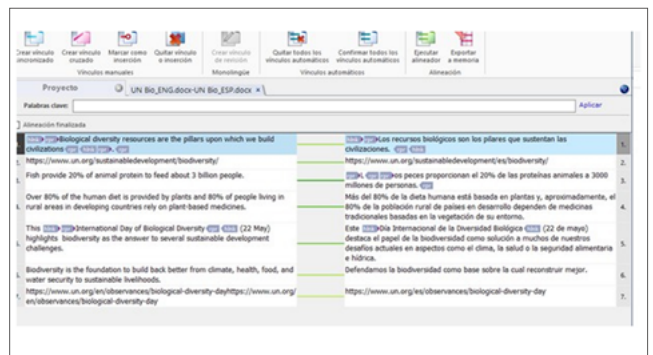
Crear vínculo sincronizado | Crear vínculo cruzado | Marcar como inserción | Quitar vínculo o inserción | Crear vínculo de revisión | Quitar todos los vínculos automáticos | Confirmar todos los vínculos automáticos | Ejecutar alineador | Exportar a memoria

Vínculos manuales | Monolingüe | Vínculos automáticos | Alineación

Proyecto | UN Bio_ENG.docx-UN Bio_ESP.docx ×

Palabras clave: | Aplicar

Alineación finalizada

| | | |
|---|---|---|
| 1. Biological diversity resources are the pillars upon which we build civilizations | Los recursos biológicos son los pilares que sustentan las civilizaciones. | 1. |
| 2. https://www.un.org/sustainabledevelopment/biodiversity/ | https://www.un.org/sustainabledevelopment/es/biodiversity/ | 2. |
| 3. Fish provide 20% of animal protein to feed about 3 billion people. | Los peces proporcionan el 20% de las proteínas animales a 3000 millones de personas. | 3. |
| 4. Over 80% of the human diet is provided by plants and 80% of people living in rural areas in developing countries rely on plant-based medicines. | Más del 80% de la dieta humana está basada en plantas y, aproximadamente, el 80% de la población rural de países en desarrollo dependen de medicinas tradicionales basadas en la vegetación de su entorno. | 4. |
| 5. This International Day of Biological Diversity (22 May) highlights biodiversity as the answer to several sustainable development challenges. | Este Día Internacional de la Diversidad Biológica (22 de mayo) destaca el papel de la biodiversidad como solución a muchos de nuestros desafíos actuales en aspectos como el clima, la salud o la seguridad alimentaria e hídrica. | 5. |
| 6. Biodiversity is the foundation to build back better from climate, health, food, and water security to sustainable livelihoods. | Defendamos la biodiversidad como base sobre la cual reconstruir mejor. | 6. |
| 7. https://www.un.org/en/observances/biological-diversity-dayhttps://www.un.org/en/observances/biological-diversity-day | https://www.un.org/es/observances/biological-diversity-day | 7. |